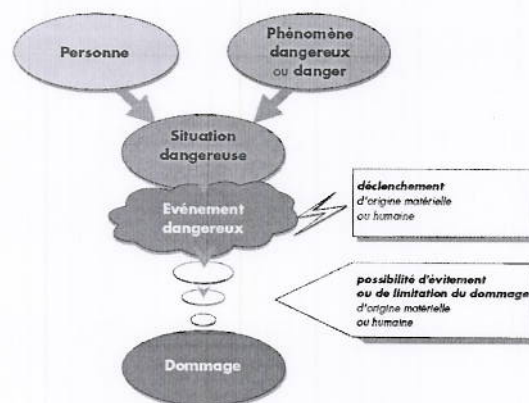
Personne

Phénomène dangereux ou danger

Situation dangereuse

Evénement dangereux

déclenchement
d'origine matérielle ou humaine

possibilité d'évitement ou de limitation du dommage
d'origine matérielle ou humaine

Dommage